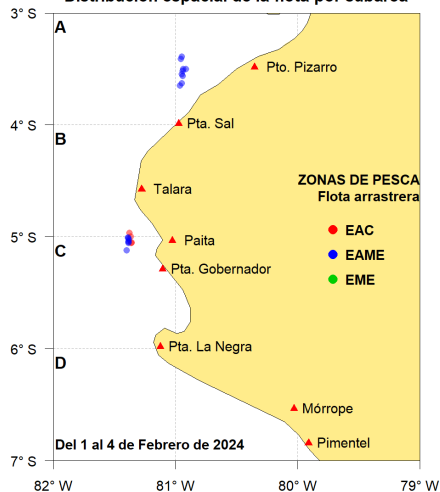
Distribución espacial de la flota por caballa

3° S
4° S
5° S
6° S
7° S

A
B
C
D

Pto. Pizarro
Pta. Sal
Talara
Paita
Pta. Gobernador
Pta. La Negra
Mórrope
Pimentel

ZONAS DE PESCA
Flota arrastrera
EAC
EAME
EME

Del 1 al 4 de Febrero de 2024

82° W
81° W
80° W
79° W